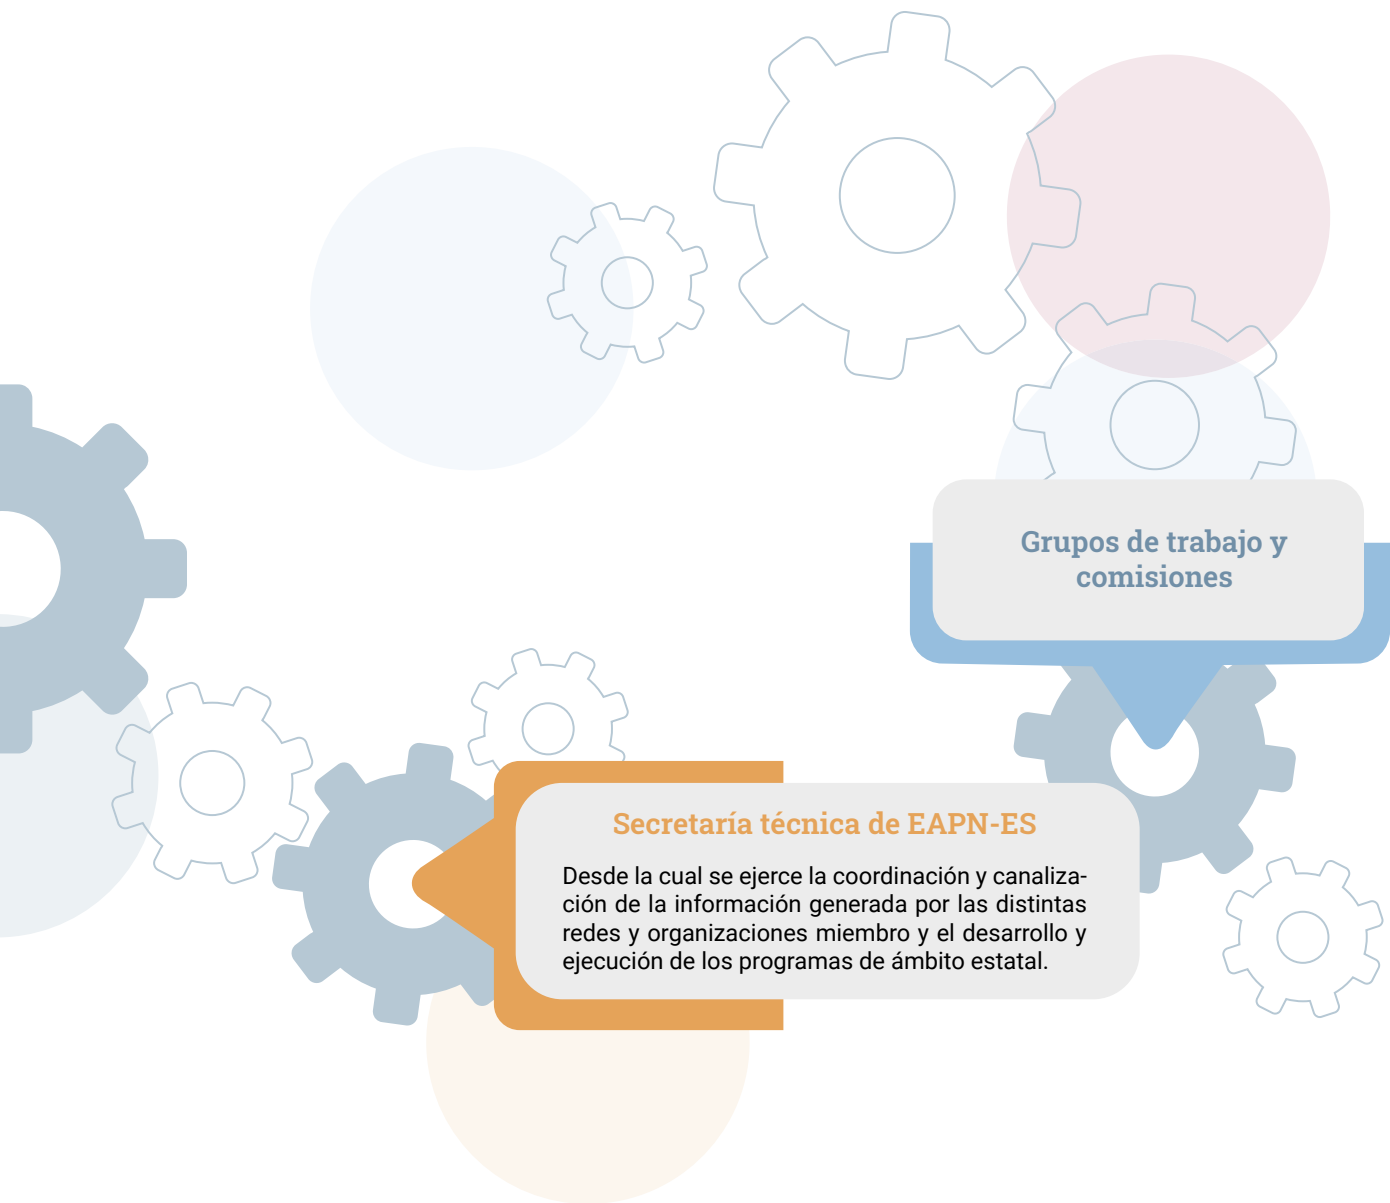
Grupos de trabajo y comisiones

Secretaría técnica de EAPN-ES

Desde la cual se ejerce la coordinación y canalización de la información generada por las distintas redes y organizaciones miembro y el desarrollo y ejecución de los programas de ámbito estatal.